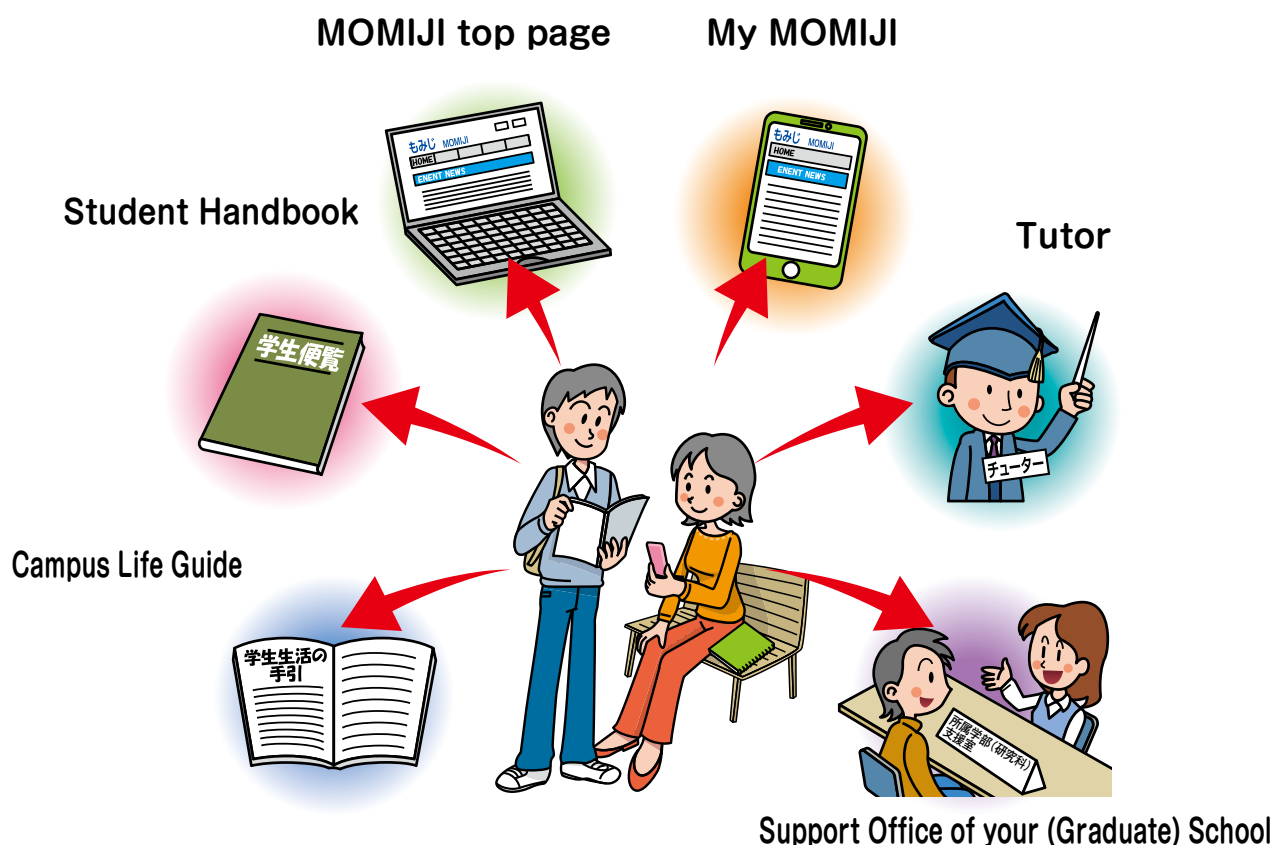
MOMIJI top page

My MOMIJI

もみじ MOMIJI
HOME
ENENT NEWS

もみじ MOMIJI
HOME
ENENT NEWS

Student Handbook

学生便覧

Tutor

チューター

Campus Life Guide

学生生活の手引

所属学部(研究科)支援室

Support Office of your (Graduate) School